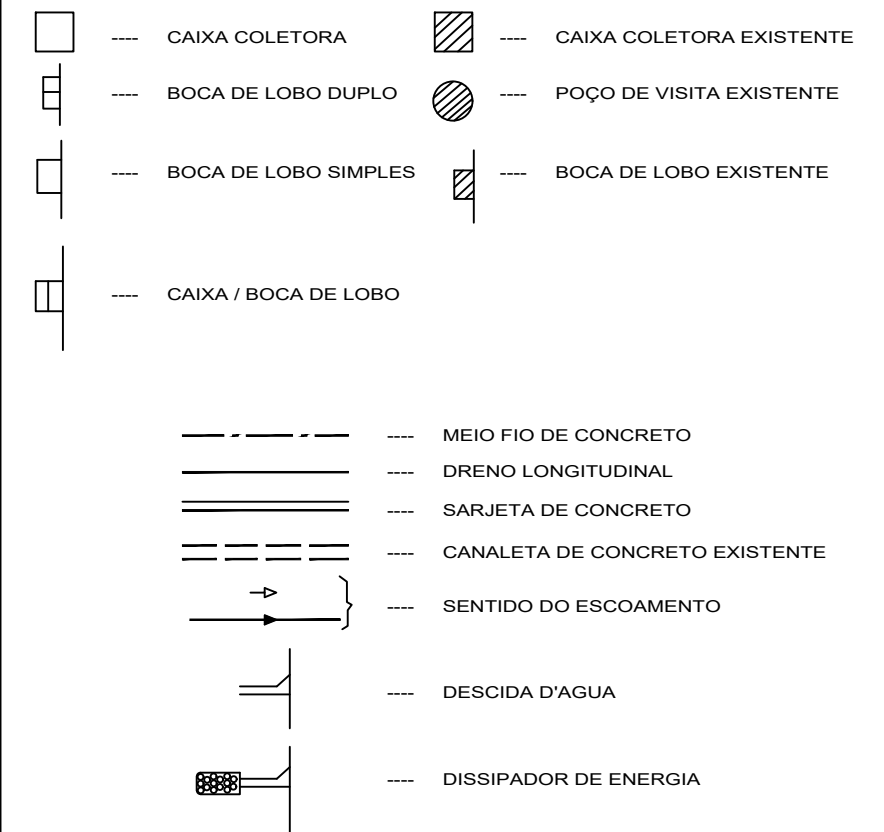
---- CAIXA COLETORA

---- CAIXA COLETORA EXISTENTE

---- BOCA DE LOBO DUPLO

---- POÇO DE VISITA EXISTENTE

---- BOCA DE LOBO SIMPLES

---- BOCA DE LOBO EXISTENTE

---- CAIXA / BOCA DE LOBO

---- MEIO FIO DE CONCRETO

---- DRENO LONGITUDINAL

---- SARJETA DE CONCRETO

---- CANALETA DE CONCRETO EXISTENTE

---- SENTIDO DO ESCOAMENTO

---- DESCIDA D'AGUA

---- DISSIPADOR DE ENERGIA